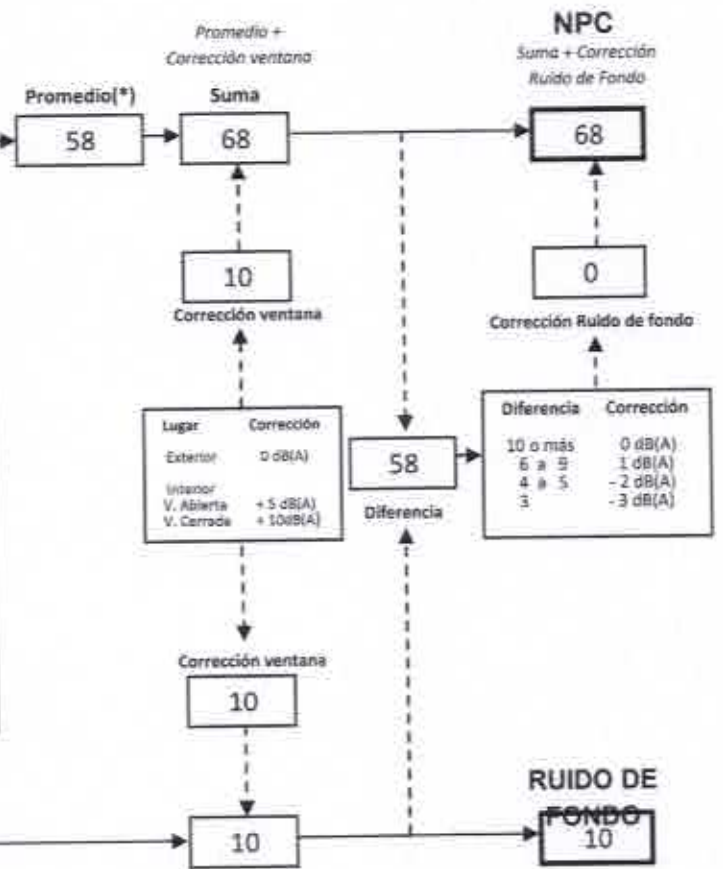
Promedio + Corrección ventana

NPC

Suma + Corrección Ruido de Fondo

Promedio(*)

58

Suma

68

68

10

Corrección ventana

0

Corrección Ruido de fondo

| Lugar | Corrección |
|---|---|
| Exterior | 0 dB(A) |
| Interior | |
| V. Abierta | + 5 dB(A) |
| V. Cerrada | + 10dB(A) |

58

Diferencia

| Diferencia | Corrección |
|---|---|
| 10 o más | 0 dB(A) |
| 6 a 9 | 1 dB(A) |
| 4 a 5 | - 2 dB(A) |
| 3 | - 3 dB(A) |

Corrección ventana

10

RUIDO DE FONDO

10

10